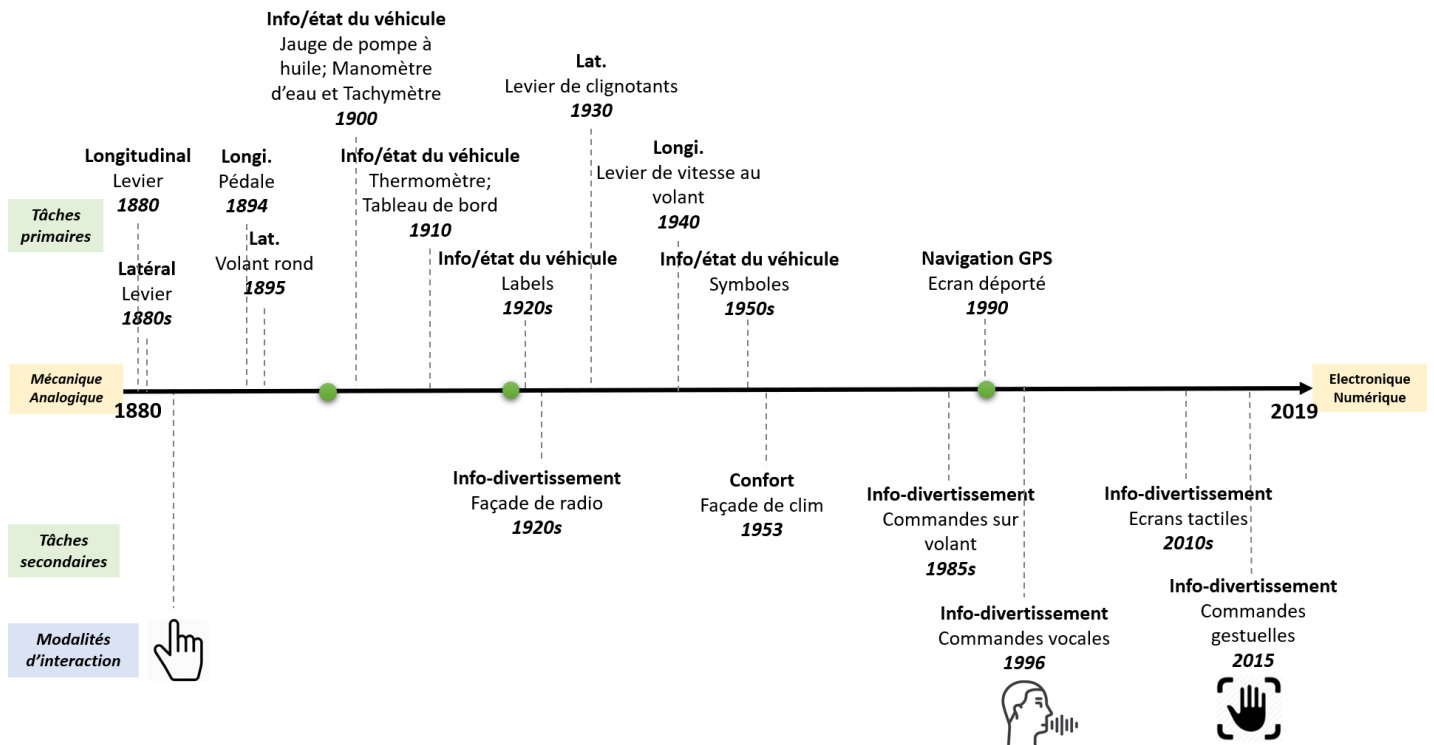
Tâches primaires

Longitudinal
Levier
*1880*

Latéral
Levier
*1880s*

Longi.
Pédale
*1894*

Lat.
Volant rond
*1895*

Info/état du véhicule
Jauge de pompe à huile; Manomètre d'eau et Tachymètre
*1900*

Info/état du véhicule
Thermomètre; Tableau de bord
*1910*

Info/état du véhicule
Labels
*1920s*

Lat.
Levier de clignotants
*1930*

Longi.
Levier de vitesse au volant
*1940*

Info/état du véhicule
Symboles
*1950s*

Navigation GPS
Ecran déporté
*1990*

Mécanique Analogique

1880

2019

Electronique Numérique

Tâches secondaires

Info-divertissement
Façade de radio
*1920s*

Confort
Façade de clim
*1953*

Info-divertissement
Commandes sur volant
*1985s*

Info-divertissement
Commandes vocales
*1996*

Info-divertissement
Ecrans tactiles
*2010s*

Info-divertissement
Commandes gestuelles
*2015*

Modalités d'interaction